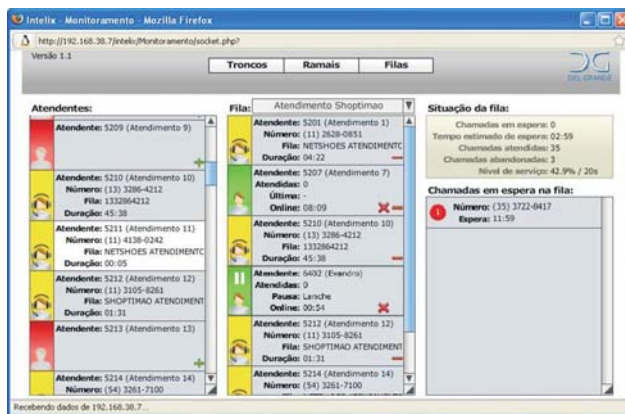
Intelix - Monitoramento - Mozilla Firefox

http://192.168.38.7/intelix/Monitoramento/socket.php?

Versão 1.1

Troncos Ramais Filas

DEL GRANDE

Atendentes:

Atendente: 5209 (Atendimento 9)

Atendente: 5210 (Atendimento 10)
Número: (13) 3286-4212
Fila: 1332864212
Duração: 45:38

Atendente: 5211 (Atendimento 11)
Número: (11) 4138-0242
Fila: NETSHOES ATENDIMENTC
Duração: 00:05

Atendente: 5212 (Atendimento 12)
Número: (11) 3105-8261
Fila: SHOPTIMAO ATENDIMENT
Duração: 01:31

Atendente: 5213 (Atendimento 13)

Atendente: 5214 (Atendimento 14)
Número: (54) 3261-7100

Fila: Atendimento Shoptimao

Atendente: 5201 (Atendimento 1)
Número: (11) 2628-0851
Fila: NETSHOES ATENDIMENTC
Duração: 04:22

Atendente: 5207 (Atendimento 7)
Atendidas: 0
Últimas: -
Online: 08:09

Atendente: 5210 (Atendimento 10)
Número: (13) 3286-4212
Fila: 1332864212
Duração: 45:38

Atendente: 5402 (Evandro)
Atendidas: 0
Pausa: Lanche
Online: 00:54

Atendente: 5212 (Atendimento 12)
Número: (11) 3105-8261
Fila: SHOPTIMAO ATENDIMENT
Duração: 01:31

Atendente: 5214 (Atendimento 14)
Número: (54) 3261-7100

Situação da fila:
Chamadas em espera: 0
Tempo estimado de espera: 02:59
Chamadas atendidas: 35
Chamadas abandonadas: 3
Nível de serviço: 42.9% / 20s

Chamadas em espera na fila:
1 Número: (35) 3722-8417
Espera: 11:59

Recebendo dados de 192.168.38.7...